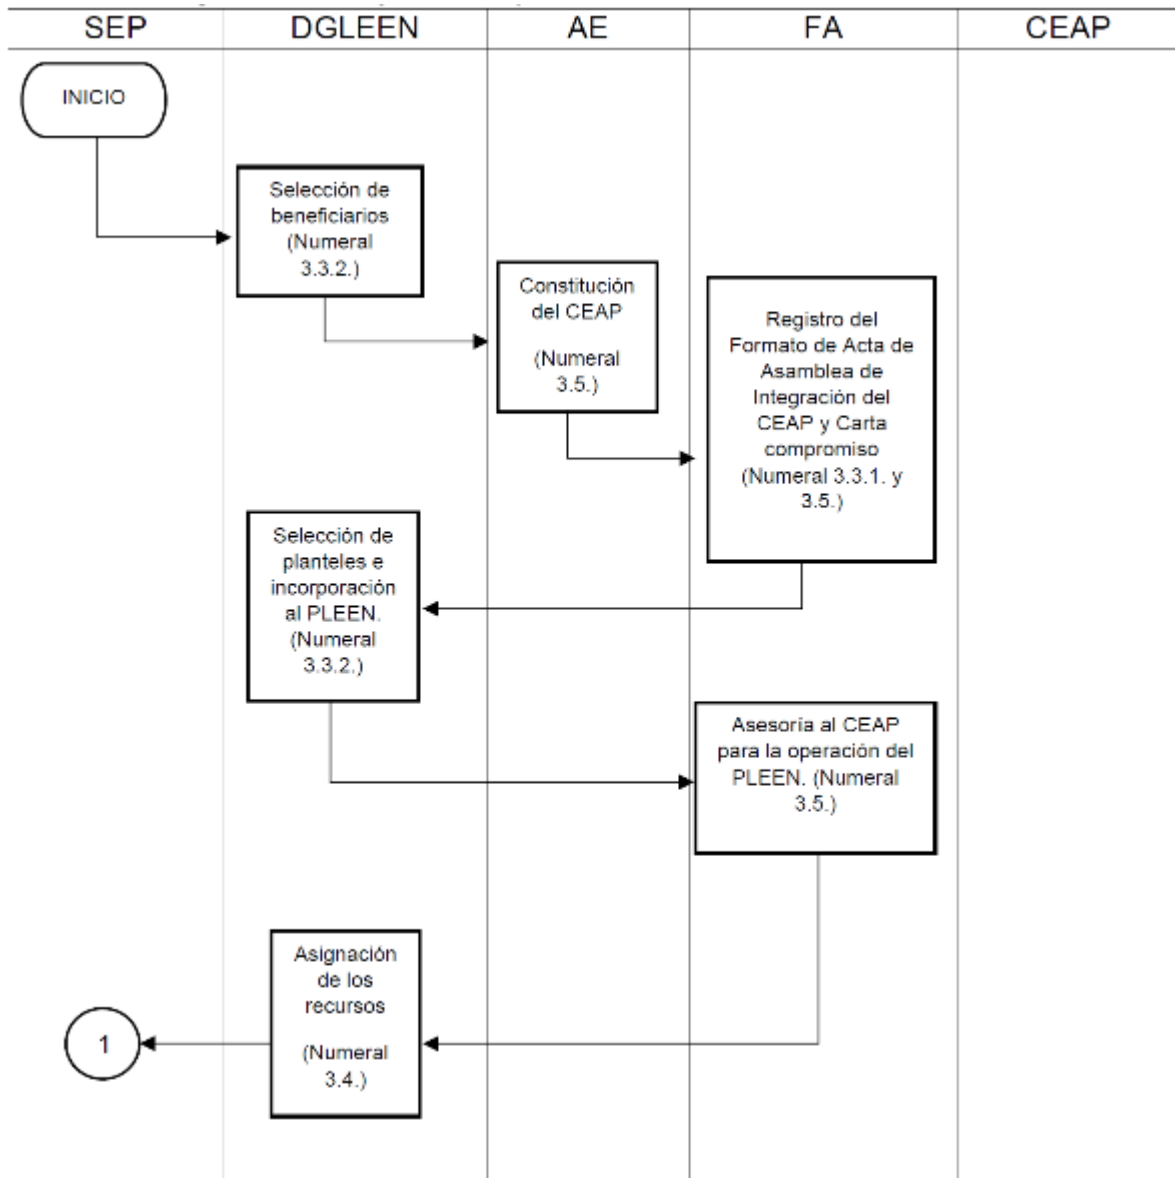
SEP

DGLEEN

AE

FA

CEAP

INICIO

Selección de beneficiarios (Numeral 3.3.2.)

Constitución del CEAP

(Numeral 3.5.)

Registro del Formato de Acta de Asamblea de Integración del CEAP y Carta compromiso (Numeral 3.3.1. y 3.5.)

Selección de planteles e incorporación al PLEEN. (Numeral 3.3.2.)

Asesoria al CEAP para la operación del PLEEN. (Numeral 3.5.)

Asignación de los recursos

(Numeral 3.4.)

1